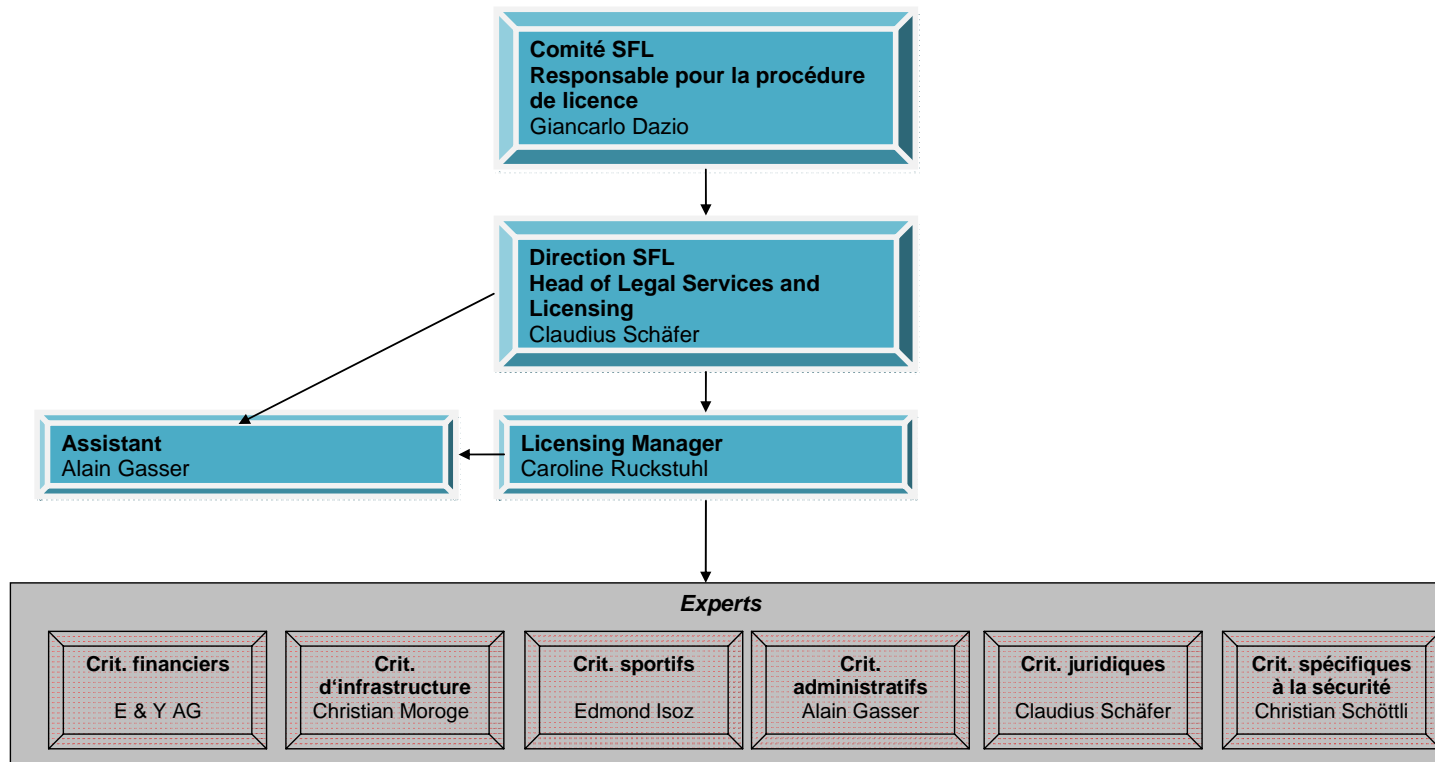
Comité SFL
Responsable pour la procédure de licence
Giancarlo Dazio

Direction SFL
Head of Legal Services and Licensing
Claudius Schäfer

Assistant
Alain Gasser

Licensing Manager
Caroline Ruckstuhl

Experts

Crit. financiers
E & Y AG

Crit. d‘infrastructure
Christian Moroge

Crit. sportifs
Edmond Isoz

Crit. administratifs
Alain Gasser

Crit. juridiques
Claudius Schäfer

Crit. spécifiques à la sécurité
Christian Schöttli